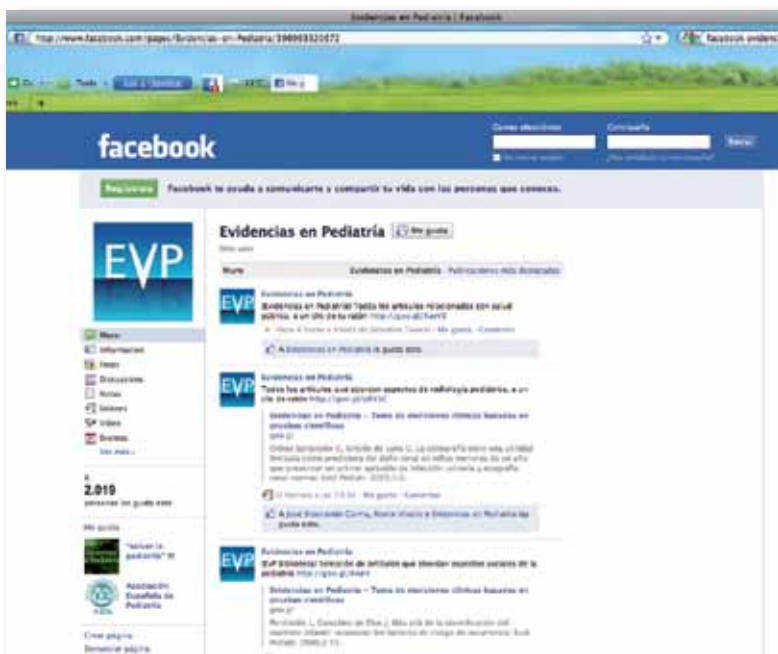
Evidencias en Pediatría | Facebook

http://www.facebook.com/pages/Evidencias-en-Pediatria/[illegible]

facebook

Correo electrónico

Contraseña

Entrar

Regístrate

Facebook te ayuda a comunicarte y compartir tu vida con las personas que conoces.

EVP

Evidencias en Pediatría

Me gusta

Muro

Evidencias en Pediatría · Publicaciones más destacadas

Muro

Información

Fotos

Discusiones

Notas

Enlaces

Vídeo

Eventos

Ver más

2.019

personas les gusta esto

Me gusta

"salvar la pediatría"

Asociación Española de Pediatría

Crear página

Evidencias en Pediatría

Evidencias en Pediatría: Todos los artículos relacionados con salud pública, a un clic de tu ratón http://goo.gl/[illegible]

Hace 4 horas · Me gusta · Comentar

A Evidencias en Pediatría le gusta esto.

Evidencias en Pediatría

Todos los artículos que abordan aspectos de radiología pediátrica, a un clic de ratón http://goo.gl/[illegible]

Evidencias en Pediatría – Toma de decisiones clínicas basadas en pruebas científicas

goo.gl

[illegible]

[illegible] · Me gusta · Comentar

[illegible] Evidencias en Pediatría les gusta esto.

Evidencias en Pediatría

EvP Biblioteca: Selección de artículos que abordan aspectos sociales de la pediatría http://goo.gl/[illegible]

Evidencias en Pediatría – Toma de decisiones clínicas basadas en pruebas científicas

goo.gl

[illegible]